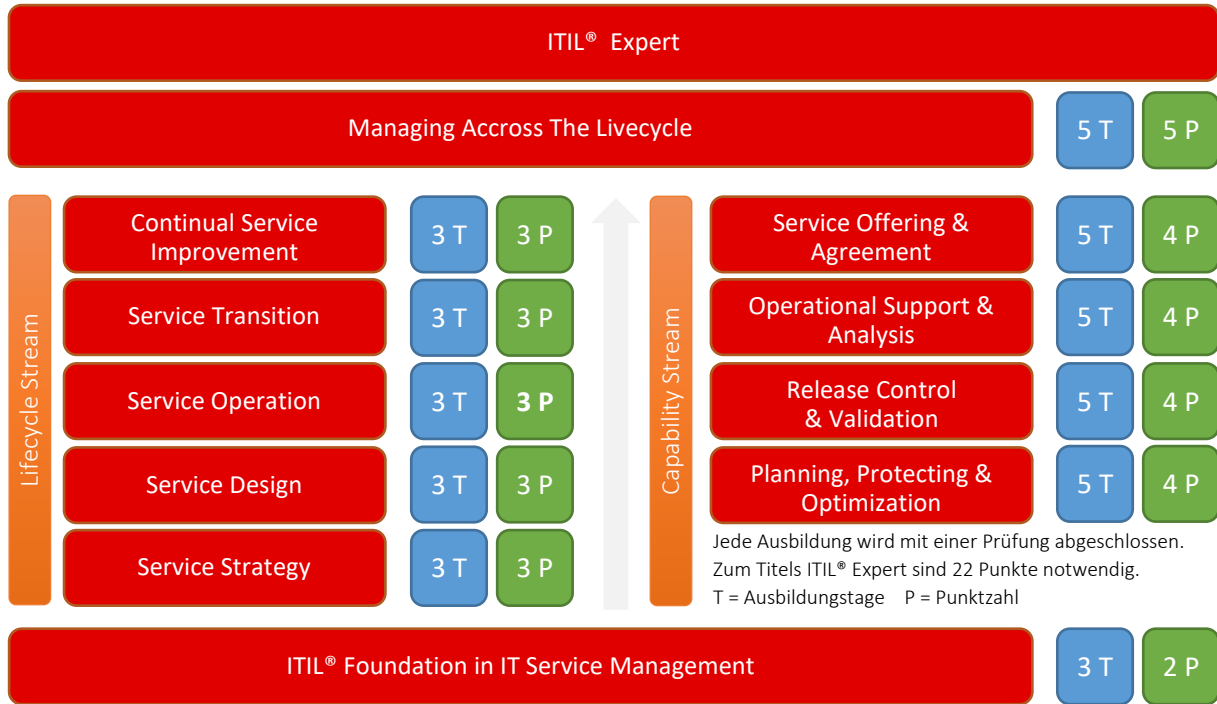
ITIL® Expert

Managing Accross The Livecycle

5 T

5 P

Lifecycle Stream

Continual Service Improvement

3 T

3 P

Service Transition

3 T

3 P

Service Operation

3 T

**3 P**

Service Design

3 T

3 P

Service Strategy

3 T

3 P

Capability Stream

Service Offering & Agreement

5 T

4 P

Operational Support & Analysis

5 T

4 P

Release Control & Validation

5 T

4 P

Planning, Protecting & Optimization

5 T

4 P

Jede Ausbildung wird mit einer Prüfung abgeschlossen.
Zum Titels ITIL® Expert sind 22 Punkte notwendig.
T = Ausbildungstage P = Punktzahl

ITIL® Foundation in IT Service Management

3 T

2 P